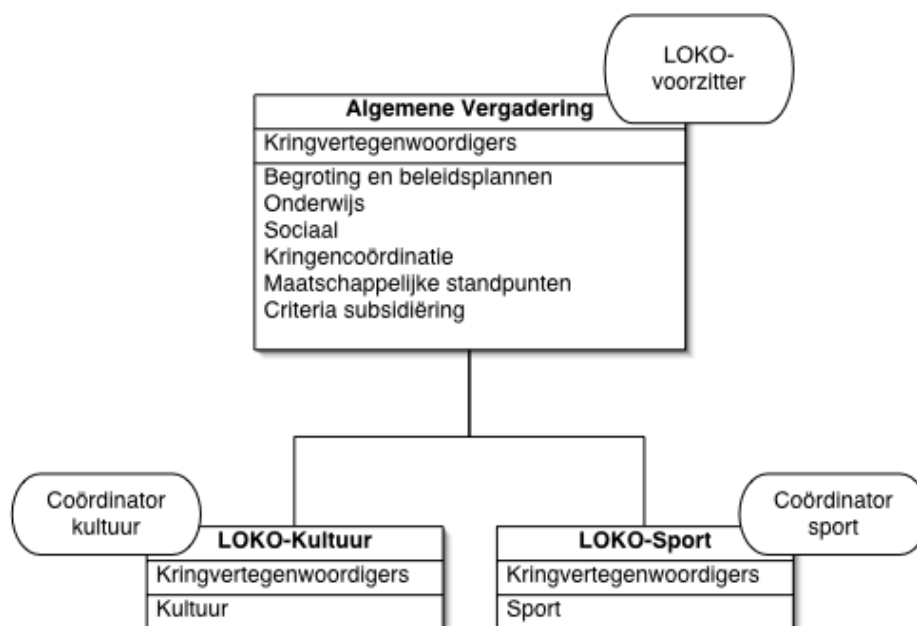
LOKO-voorzitter

Algemene Vergadering

Kringvertegenwoordigers

Begroting en beleidsplannen
Onderwijs
Sociaal
Kringencoördinatie
Maatschappelijke standpunten
Criteria subsidiëring

Coördinator kultuur

LOKO-Kultuur

Kringvertegenwoordigers

Kultuur

Coördinator sport

LOKO-Sport

Kringvertegenwoordigers

Sport